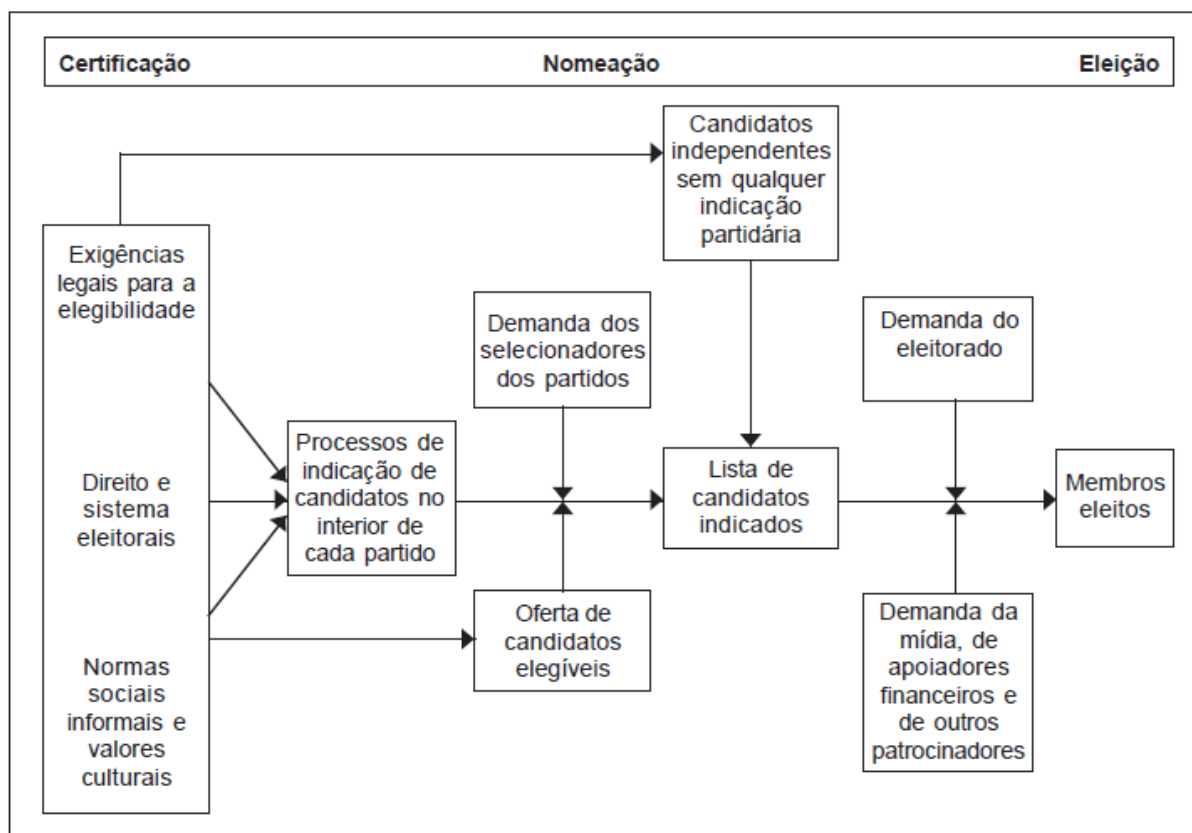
Certificação

Nomeação

Eleição

Candidatos independentes sem qualquer indicação partidária

Exigências legais para a elegibilidade

Direito e sistema eleitorais

Normas sociais informais e valores culturais

Demanda dos selecionadores dos partidos

Processos de indicação de candidatos no interior de cada partido

Oferta de candidatos elegíveis

Lista de candidatos indicados

Demanda do eleitorado

Demanda da mídia, de apoiadores financeiros e de outros patrocinadores

Membros eleitos